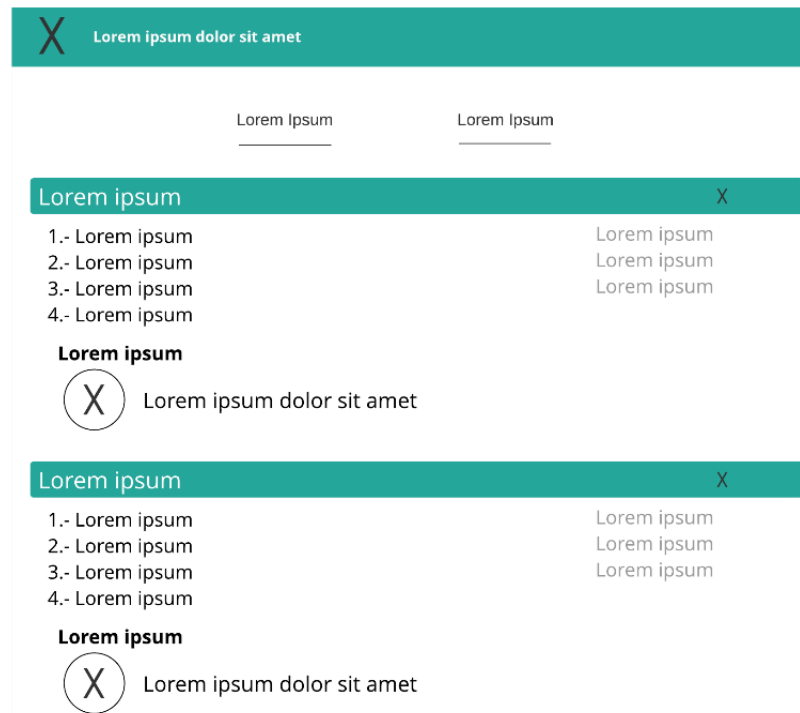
X Lorem ipsum dolor sit amet

Lorem Ipsum
Lorem Ipsum

Lorem ipsum X

1.- Lorem ipsum
2.- Lorem ipsum
3.- Lorem ipsum
4.- Lorem ipsum

Lorem ipsum
Lorem ipsum
Lorem ipsum

Lorem ipsum

X Lorem ipsum dolor sit amet

Lorem ipsum X

1.- Lorem ipsum
2.- Lorem ipsum
3.- Lorem ipsum
4.- Lorem ipsum

Lorem ipsum
Lorem ipsum
Lorem ipsum

Lorem ipsum

X Lorem ipsum dolor sit amet